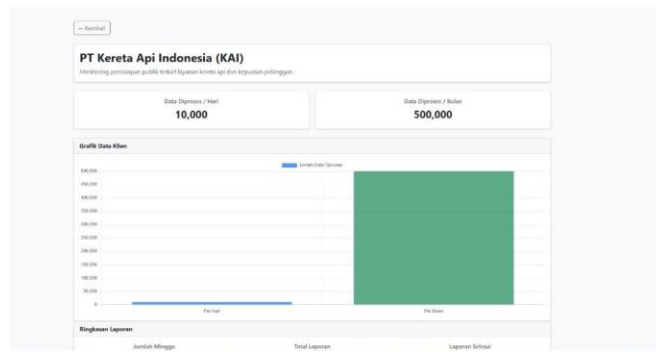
← Kembali

PT Kereta Api Indonesia (KAI)

Monitoring percakapan publik terkait layanan kereta api dan kepuasan pelanggan.

Data Diproses / Hari
10,000

Data Diproses / Bulan
500,000

Grafik Data Klien

Jumlah Data Diproses

500,000
450,000
400,000
350,000
300,000
250,000
200,000
150,000
100,000
50,000
0

Per Hari
Per Bulan

Ringkasan Laporan

Jumlah Minggu
Total Laporan
Laporan Selesai